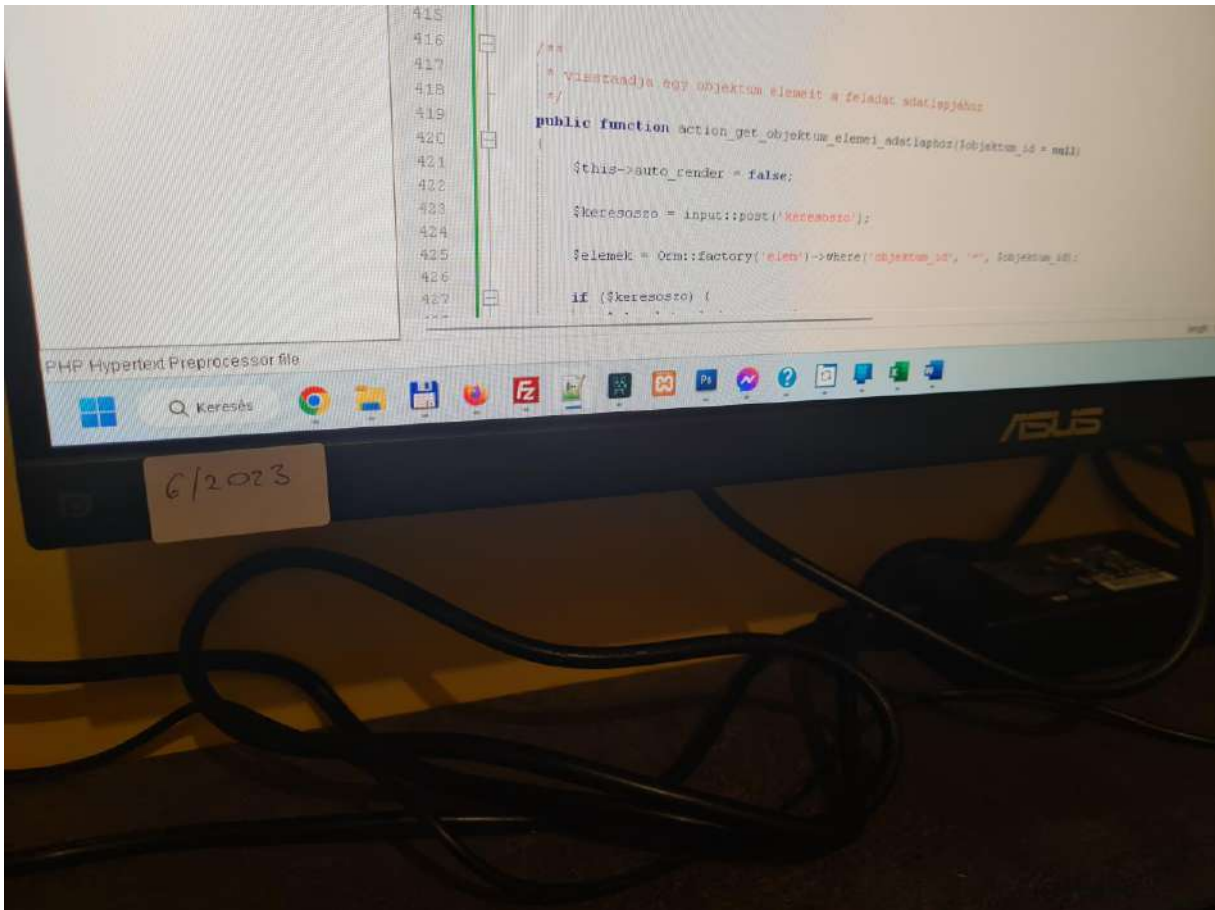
415
416 /**
417 * Visszaadja egy objektum elemeit a feladat adatlapjához
418 */
419 public function action_get_objektum_elemei_adatlaphoz($objektum_id = null)
420 {
421 $this->auto_render = false;
422
423 $keresoszo = input::post('Keresoszo');
424
425 $elemek = Orm::factory('elem')->where('objektum_id', '=', $objektum_id);
426
427 if ($keresoszo) {

PHP Hypertext Preprocessor file

Keresés

ASUS

6/2023